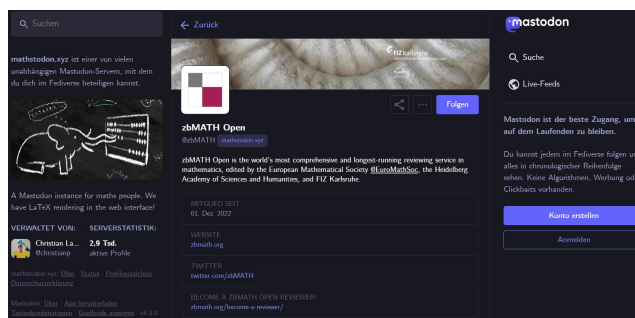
Suchen

mathstodon.xyz ist einer von vielen unabhängigen Mastodon-Servern, mit dem du dich im Fediverse beteiligen kannst.

A Mastodon instance for maths people. We have LaTeX rendering in the web interface!

VERWALTET VON: SERVERSTATISTIK:

Christian La... @christianp 2,9 Tsd. aktive Profile

mathstodon.xyz: Über · Status · Profilverzeichnis · Datenschutzerklärung

Mastodon: Über · App herunterladen · Tastenkombinationen · Quellcode anzeigen · v4.3.0

← Zurück

FIZ Karlsruhe

Folgen

zbMATH Open
@zbMATH mathstodon.xyz

zbMATH Open is the world's most comprehensive and longest-running reviewing service in mathematics, edited by the European Mathematical Society @EuroMathSoc, the Heidelberg Academy of Sciences and Humanities, and FIZ Karlsruhe.

MITGLIED SEIT
01. Dez. 2022

WEBSITE
zbmath.org

TWITTER
twitter.com/zbMATH

BECOME A ZBMATH OPEN REVIEWER!
zbmath.org/become-a-reviewer/

mastodon

Suche

Live-Feeds

Mastodon ist der beste Zugang, um auf dem Laufenden zu bleiben.

Du kannst jedem im Fediverse folgen und alles in chronologischer Reihenfolge sehen. Keine Algorithmen, Werbung oder Clickbaits vorhanden.

Konto erstellen

Anmelden